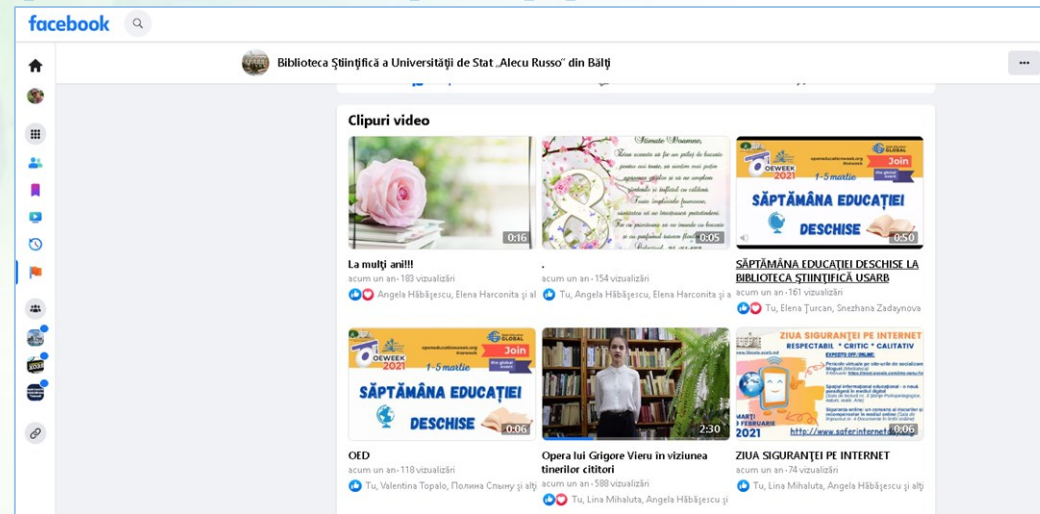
facebook

Biblioteca Științifică a Universității de Stat „Alecu Russo” din Bălți

Clipuri video

0:16
La mulți ani!!!
acum un an · 183 vizualizări
Angela Hăbășescu, Elena Harconita și al

0:05
.
acum un an · 154 vizualizări
Tu, Angela Hăbășescu, Elena Harconita și a

OEWEEK 2021
1-5 martie
Join
SĂPTĂMÂNA EDUCAȚIEI DESCHISE
0:50
SĂPTĂMÂNA EDUCAȚIEI DESCHISE LA BIBLIOTECA ȘTIINȚIFICĂ USARB
acum un an · 161 vizualizări
Tu, Elena Țurcan, Snezhana Zadynova

OEWEEK 2021
1-5 martie
Join
SĂPTĂMÂNA EDUCAȚIEI DESCHISE
0:06
OED
acum un an · 118 vizualizări
Tu, Valentina Topalo, Полина Спыну și alți

2:30
Opera lui Grigore Vieru în viziunea tinerilor cititori
acum un an · 588 vizualizări
Tu, Lina Mihaluta, Angela Hăbășescu și

ZIUA SIGURANȚEI PE INTERNET
RESPECTABIL * CRITIC * CALITATIV
MARȚI 9 FEBRUARIE 2021
http://www.saferinternet.org
0:06
ZIUA SIGURANȚEI PE INTERNET
acum un an · 74 vizualizări
Tu, Lina Mihaluta, Angela Hăbășescu și alți